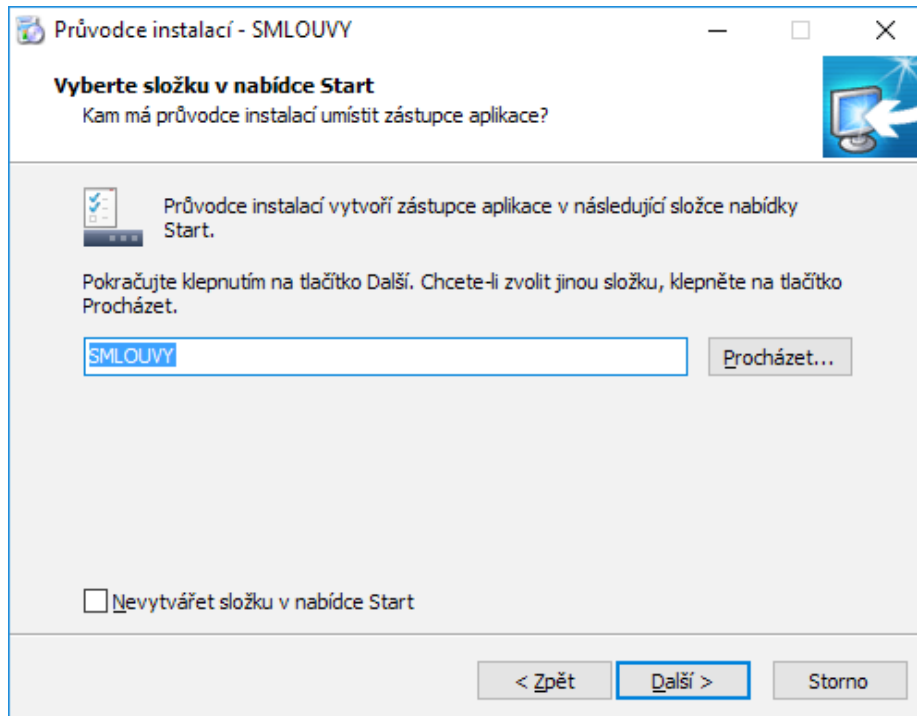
Průvodce instalací - SMLOUVY

Vyberte složku v nabídce Start
Kam má průvodce instalací umístit zástupce aplikace?

Průvodce instalací vytvoří zástupce aplikace v následující složce nabídky Start.

Pokračujte klepnutím na tlačítko Další. Chcete-li zvolit jinou složku, klepněte na tlačítko Procházet.

SMLOUVY

Procházet...

Nevytvářet složku v nabídce Start

< Zpět

Další >

Storno